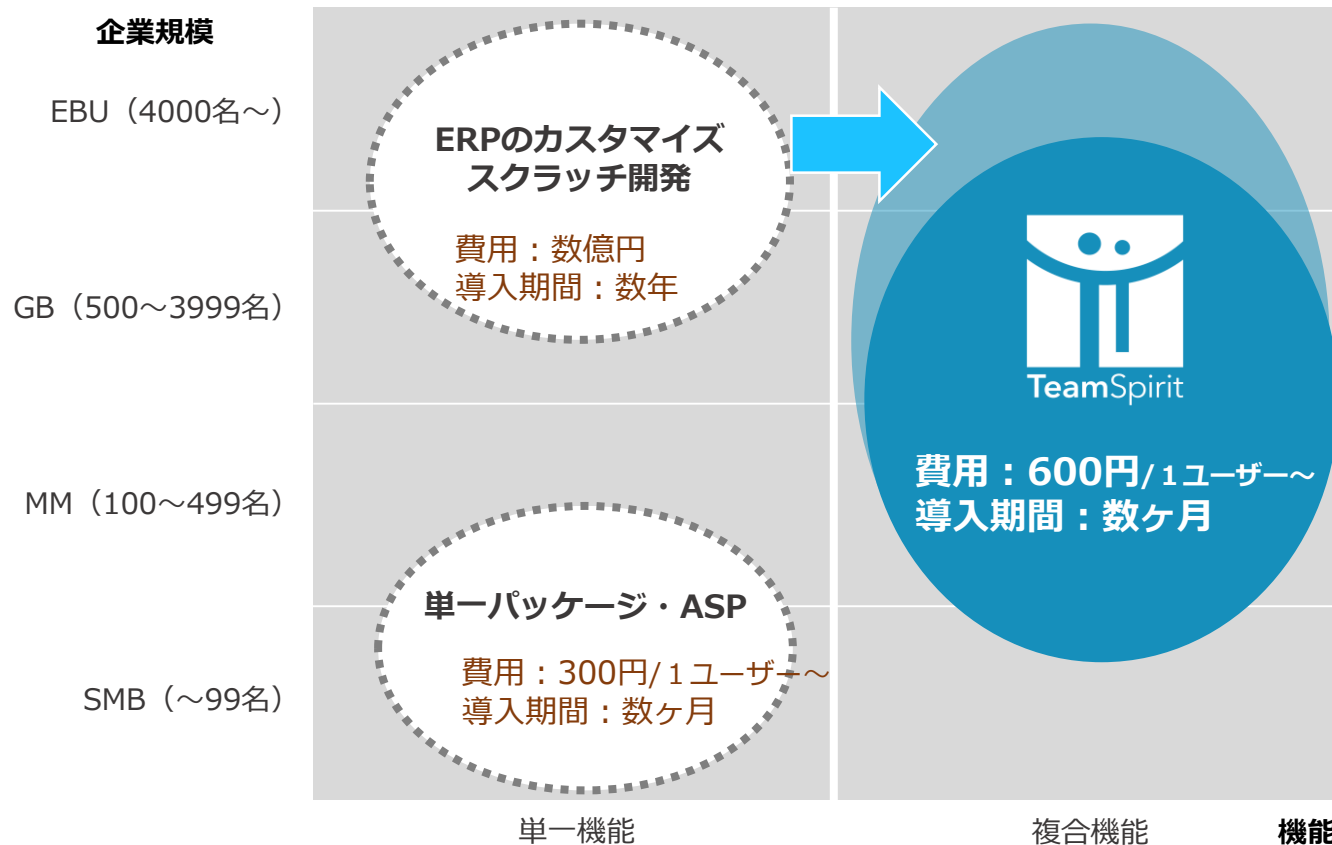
企業規模

EBU（4000名～）

GB（500～3999名）

MM（100～499名）

SMB（～99名）

ERPのカスタマイズ
スクラッチ開発

費用：数億円
導入期間：数年

TeamSpirit

費用：600円/１ユーザー～
導入期間：数ヶ月

単一パッケージ・ASP

費用：300円/１ユーザー～
導入期間：数ヶ月

単一機能

複合機能

機能